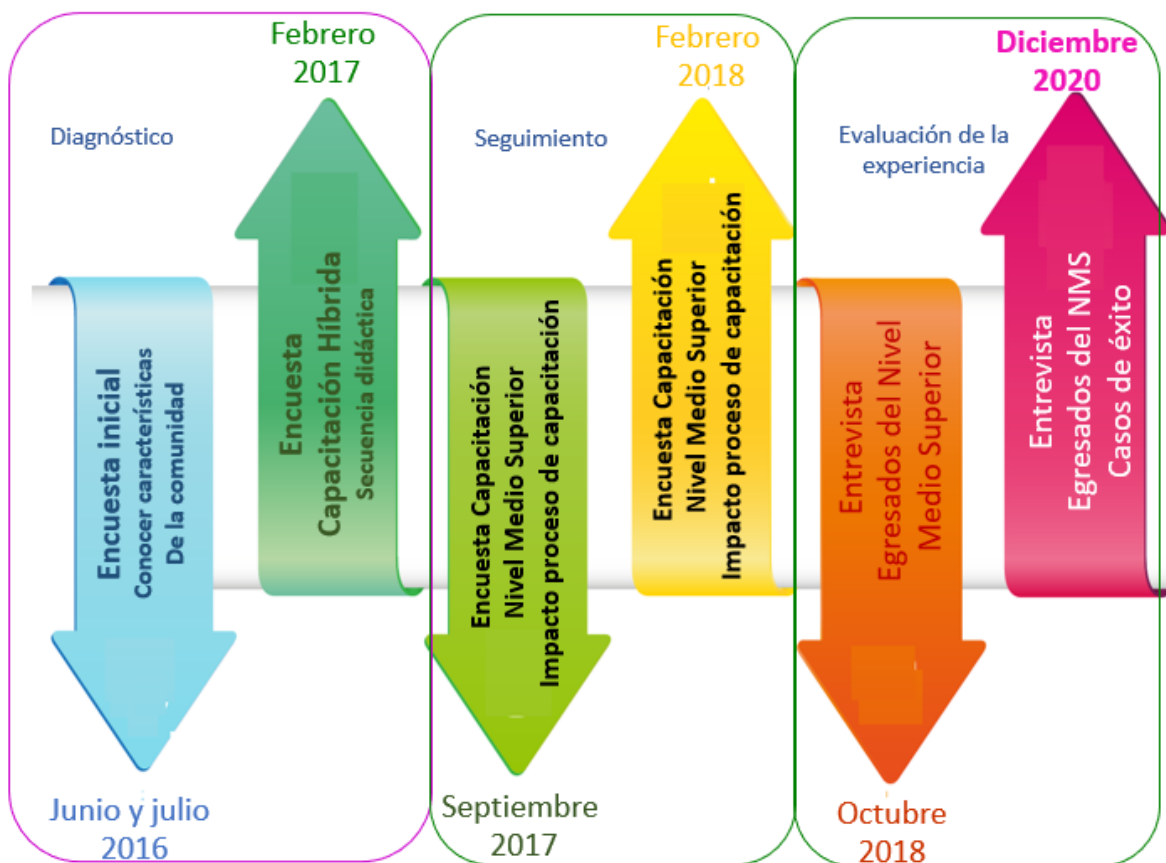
Diagnóstico

Febrero 2017

Encuesta inicial
Conocer características
De la comunidad

Encuesta
Capacitación Híbrida
Secuencia didáctica

Junio y julio 2016

Seguimiento

Febrero 2018

Encuesta Capacitación
Nivel Medio Superior
Impacto proceso de capacitación

Encuesta Capacitación
Nivel Medio Superior
Impacto proceso de capacitación

Septiembre 2017

Evaluación de la experiencia

Diciembre 2020

Entrevista
Egresados del Nivel
Medio Superior

Entrevista
Egresados del NMS
Casos de éxito

Octubre 2018